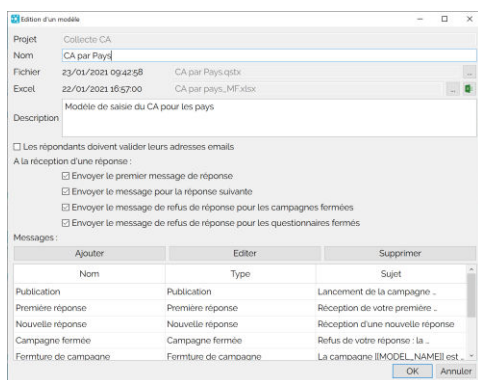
Edition d'un modèle

Projet Collecte CA
Nom CA par Pays
Fichier 23/01/2021 09:42:58 CA par Pays.qstx ...
Excel 22/01/2021 16:57:00 CA par pays_MF.xlsx ...
Description Modèle de saisie du CA pour les pays

☐ Les répondants doivent valider leurs adresses emails
A la réception d'une réponse :
☑ Envoyer le premier message de réponse
☑ Envoyer le message pour la réponse suivante
☑ Envoyer le message de refus de réponse pour les campagnes fermées
☑ Envoyer le message de refus de réponse pour les questionnaires fermés
Messages :

Ajouter | Editer | Supprimer

| Nom | Type | Sujet |
|---|---|---|
| Publication | Publication | Lancement de la campagne .. |
| Première réponse | Première réponse | Réception de votre première .. |
| Nouvelle réponse | Nouvelle réponse | Réception d'une nouvelle réponse |
| Campagne fermée | Campagne fermée | Refus de votre réponse : la .. |
| Fermeture de campagne | Fermeture de campagne | La campagne [[MODEL_NAME]] est .. |

OK Annuler